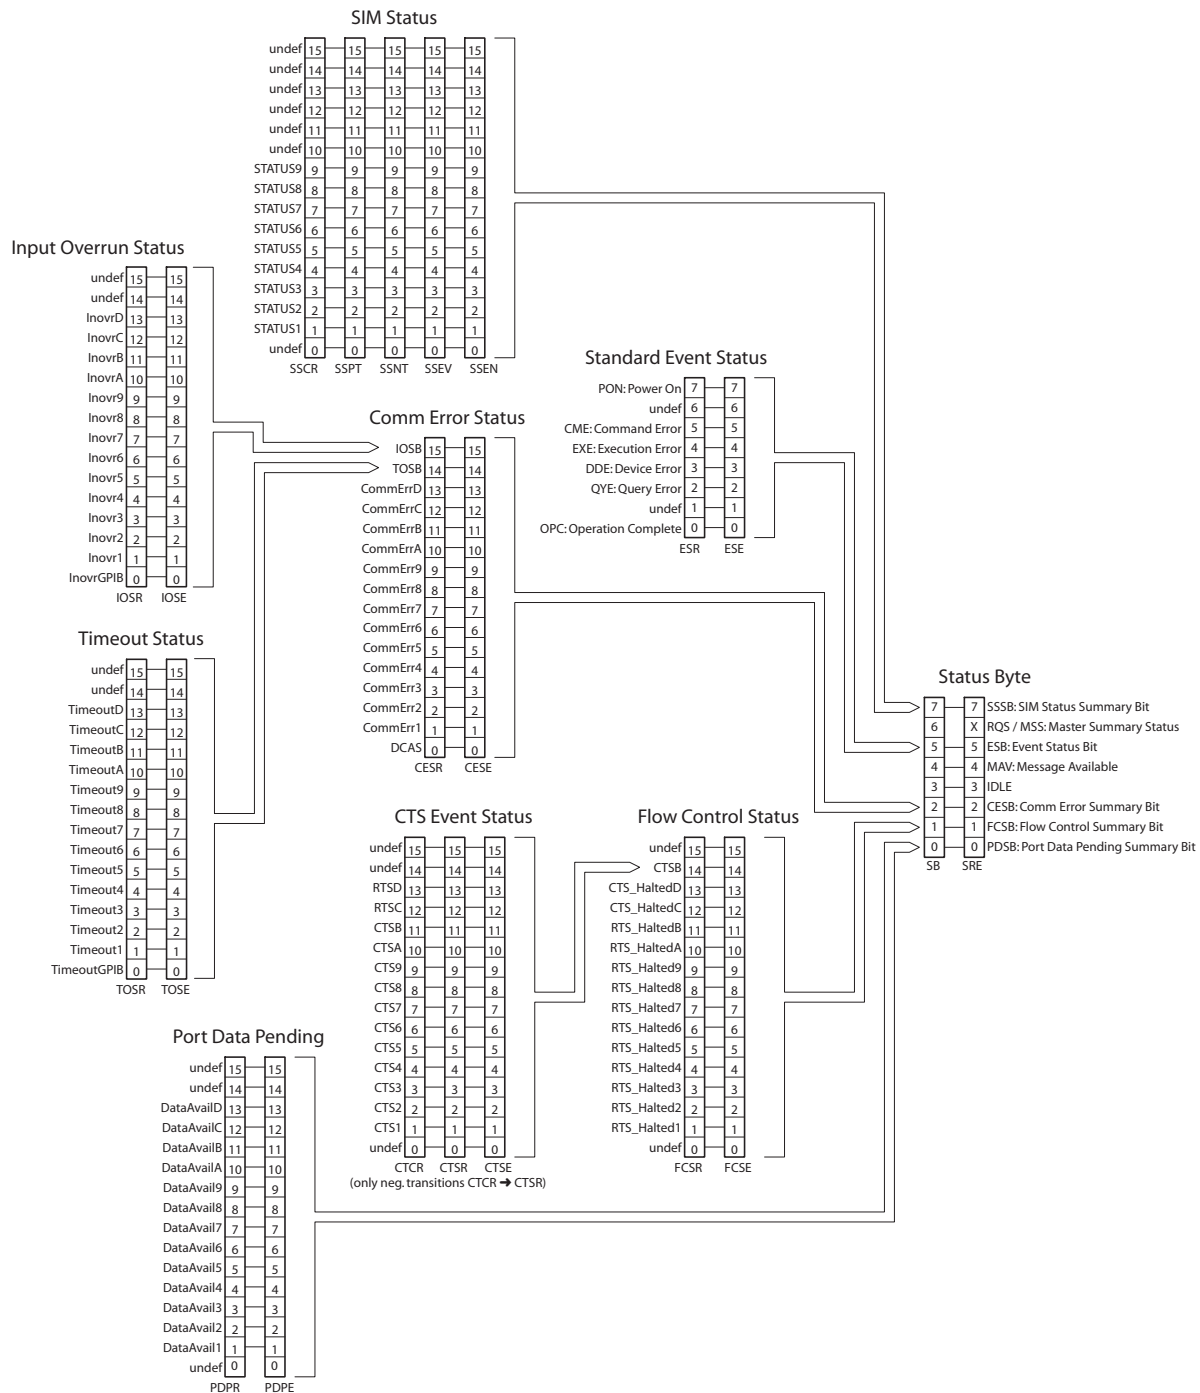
SIM Status

| | SSCR | SSPT | SSNT | SSEV | SSEN |
|---|---|---|---|---|---|
| undef | 15 | 15 | 15 | 15 | 15 |
| undef | 14 | 14 | 14 | 14 | 14 |
| undef | 13 | 13 | 13 | 13 | 13 |
| undef | 12 | 12 | 12 | 12 | 12 |
| undef | 11 | 11 | 11 | 11 | 11 |
| undef | 10 | 10 | 10 | 10 | 10 |
| STATUS9 | 9 | 9 | 9 | 9 | 9 |
| STATUS8 | 8 | 8 | 8 | 8 | 8 |
| STATUS7 | 7 | 7 | 7 | 7 | 7 |
| STATUS6 | 6 | 6 | 6 | 6 | 6 |
| STATUS5 | 5 | 5 | 5 | 5 | 5 |
| STATUS4 | 4 | 4 | 4 | 4 | 4 |
| STATUS3 | 3 | 3 | 3 | 3 | 3 |
| STATUS2 | 2 | 2 | 2 | 2 | 2 |
| STATUS1 | 1 | 1 | 1 | 1 | 1 |
| undef | 0 | 0 | 0 | 0 | 0 |

Input Overrun Status

| | IOSR | IOSE |
|---|---|---|
| undef | 15 | 15 |
| undef | 14 | 14 |
| InovrD | 13 | 13 |
| InovrC | 12 | 12 |
| InovrB | 11 | 11 |
| InovrA | 10 | 10 |
| Inovr9 | 9 | 9 |
| Inovr8 | 8 | 8 |
| Inovr7 | 7 | 7 |
| Inovr6 | 6 | 6 |
| Inovr5 | 5 | 5 |
| Inovr4 | 4 | 4 |
| Inovr3 | 3 | 3 |
| Inovr2 | 2 | 2 |
| Inovr1 | 1 | 1 |
| InovrGPIB | 0 | 0 |

Standard Event Status

| | ESR | ESE |
|---|---|---|
| PON: Power On | 7 | 7 |
| undef | 6 | 6 |
| CME: Command Error | 5 | 5 |
| EXE: Execution Error | 4 | 4 |
| DDE: Device Error | 3 | 3 |
| QYE: Query Error | 2 | 2 |
| undef | 1 | 1 |
| OPC: Operation Complete | 0 | 0 |

Comm Error Status

| | CESR | CESE |
|---|---|---|
| IOSB | 15 | 15 |
| TOSB | 14 | 14 |
| CommErrD | 13 | 13 |
| CommErrC | 12 | 12 |
| CommErrB | 11 | 11 |
| CommErrA | 10 | 10 |
| CommErr9 | 9 | 9 |
| CommErr8 | 8 | 8 |
| CommErr7 | 7 | 7 |
| CommErr6 | 6 | 6 |
| CommErr5 | 5 | 5 |
| CommErr4 | 4 | 4 |
| CommErr3 | 3 | 3 |
| CommErr2 | 2 | 2 |
| CommErr1 | 1 | 1 |
| DCAS | 0 | 0 |

Timeout Status

| | TOSR | TOSE |
|---|---|---|
| undef | 15 | 15 |
| undef | 14 | 14 |
| TimeoutD | 13 | 13 |
| TimeoutC | 12 | 12 |
| TimeoutB | 11 | 11 |
| TimeoutA | 10 | 10 |
| Timeout9 | 9 | 9 |
| Timeout8 | 8 | 8 |
| Timeout7 | 7 | 7 |
| Timeout6 | 6 | 6 |
| Timeout5 | 5 | 5 |
| Timeout4 | 4 | 4 |
| Timeout3 | 3 | 3 |
| Timeout2 | 2 | 2 |
| Timeout1 | 1 | 1 |
| TimeoutGPIB | 0 | 0 |

Status Byte

| SB | SRE | |
|---|---|---|
| 7 | 7 | SSSB: SIM Status Summary Bit |
| 6 | X | RQS / MSS: Master Summary Status |
| 5 | 5 | ESB: Event Status Bit |
| 4 | 4 | MAV: Message Available |
| 3 | 3 | IDLE |
| 2 | 2 | CESB: Comm Error Summary Bit |
| 1 | 1 | FCSB: Flow Control Summary Bit |
| 0 | 0 | PDSB: Port Data Pending Summary Bit |

CTS Event Status

| | CTCR | CTSR | CTSE |
|---|---|---|---|
| undef | 15 | 15 | 15 |
| undef | 14 | 14 | 14 |
| RTSD | 13 | 13 | 13 |
| RTSC | 12 | 12 | 12 |
| CTSB | 11 | 11 | 11 |
| CTSA | 10 | 10 | 10 |
| CTS9 | 9 | 9 | 9 |
| CTS8 | 8 | 8 | 8 |
| CTS7 | 7 | 7 | 7 |
| CTS6 | 6 | 6 | 6 |
| CTS5 | 5 | 5 | 5 |
| CTS4 | 4 | 4 | 4 |
| CTS3 | 3 | 3 | 3 |
| CTS2 | 2 | 2 | 2 |
| CTS1 | 1 | 1 | 1 |
| undef | 0 | 0 | 0 |

(only neg. transitions CTCR ➜ CTSR)

Flow Control Status

| | FCSR | FCSE |
|---|---|---|
| undef | 15 | 15 |
| CTSB | 14 | 14 |
| CTS_HaltedD | 13 | 13 |
| CTS_HaltedC | 12 | 12 |
| RTS_HaltedB | 11 | 11 |
| RTS_HaltedA | 10 | 10 |
| RTS_Halted9 | 9 | 9 |
| RTS_Halted8 | 8 | 8 |
| RTS_Halted7 | 7 | 7 |
| RTS_Halted6 | 6 | 6 |
| RTS_Halted5 | 5 | 5 |
| RTS_Halted4 | 4 | 4 |
| RTS_Halted3 | 3 | 3 |
| RTS_Halted2 | 2 | 2 |
| RTS_Halted1 | 1 | 1 |
| undef | 0 | 0 |

Port Data Pending

| | PDPR | PDPE |
|---|---|---|
| undef | 15 | 15 |
| undef | 14 | 14 |
| DataAvailD | 13 | 13 |
| DataAvailC | 12 | 12 |
| DataAvailB | 11 | 11 |
| DataAvailA | 10 | 10 |
| DataAvail9 | 9 | 9 |
| DataAvail8 | 8 | 8 |
| DataAvail7 | 7 | 7 |
| DataAvail6 | 6 | 6 |
| DataAvail5 | 5 | 5 |
| DataAvail4 | 4 | 4 |
| DataAvail3 | 3 | 3 |
| DataAvail2 | 2 | 2 |
| DataAvail1 | 1 | 1 |
| undef | 0 | 0 |